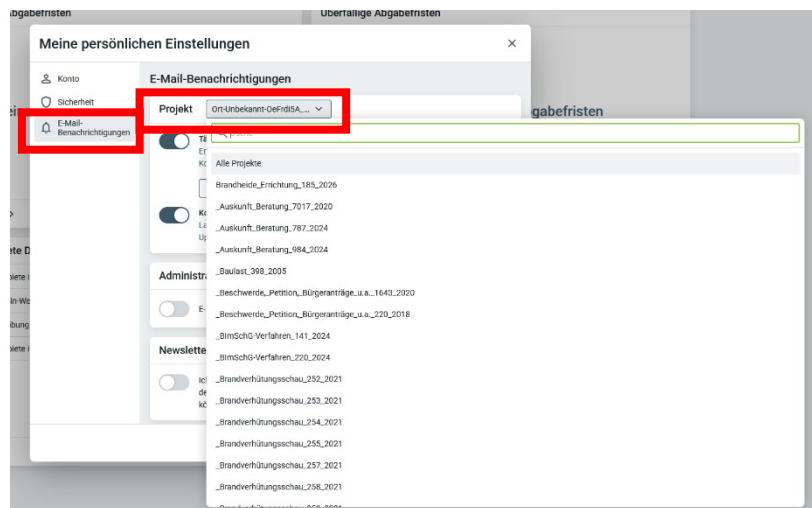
Abgabefristen

Überfällige Abgabefristen

Meine persönlichen Einstellungen

×

Konto

Sicherheit

E-Mail-Benachrichtigungen

E-Mail-Benachrichtigungen

Projekt

Ort-Unbekannt-DeFrdl5A_...

Suche

Alle Projekte

Brandheide_Errichtung_185_2026

_Auskunft_Beratung_7017_2020

_Auskunft_Beratung_787_2024

_Auskunft_Beratung_984_2024

_Baulast_398_2005

_Beschwerde,_Petition,_Bürgeranträge_u.a._1643_2020

_Beschwerde,_Petition,_Bürgeranträge_u.a._220_2018

_BImSchG-Verfahren_141_2024

_BImSchG-Verfahren_220_2024

_Brandverhütungsschau_252_2021

_Brandverhütungsschau_253_2021

_Brandverhütungsschau_254_2021

_Brandverhütungsschau_255_2021

_Brandverhütungsschau_257_2021

_Brandverhütungsschau_258_2021

Administra

Newslette

gabefristen